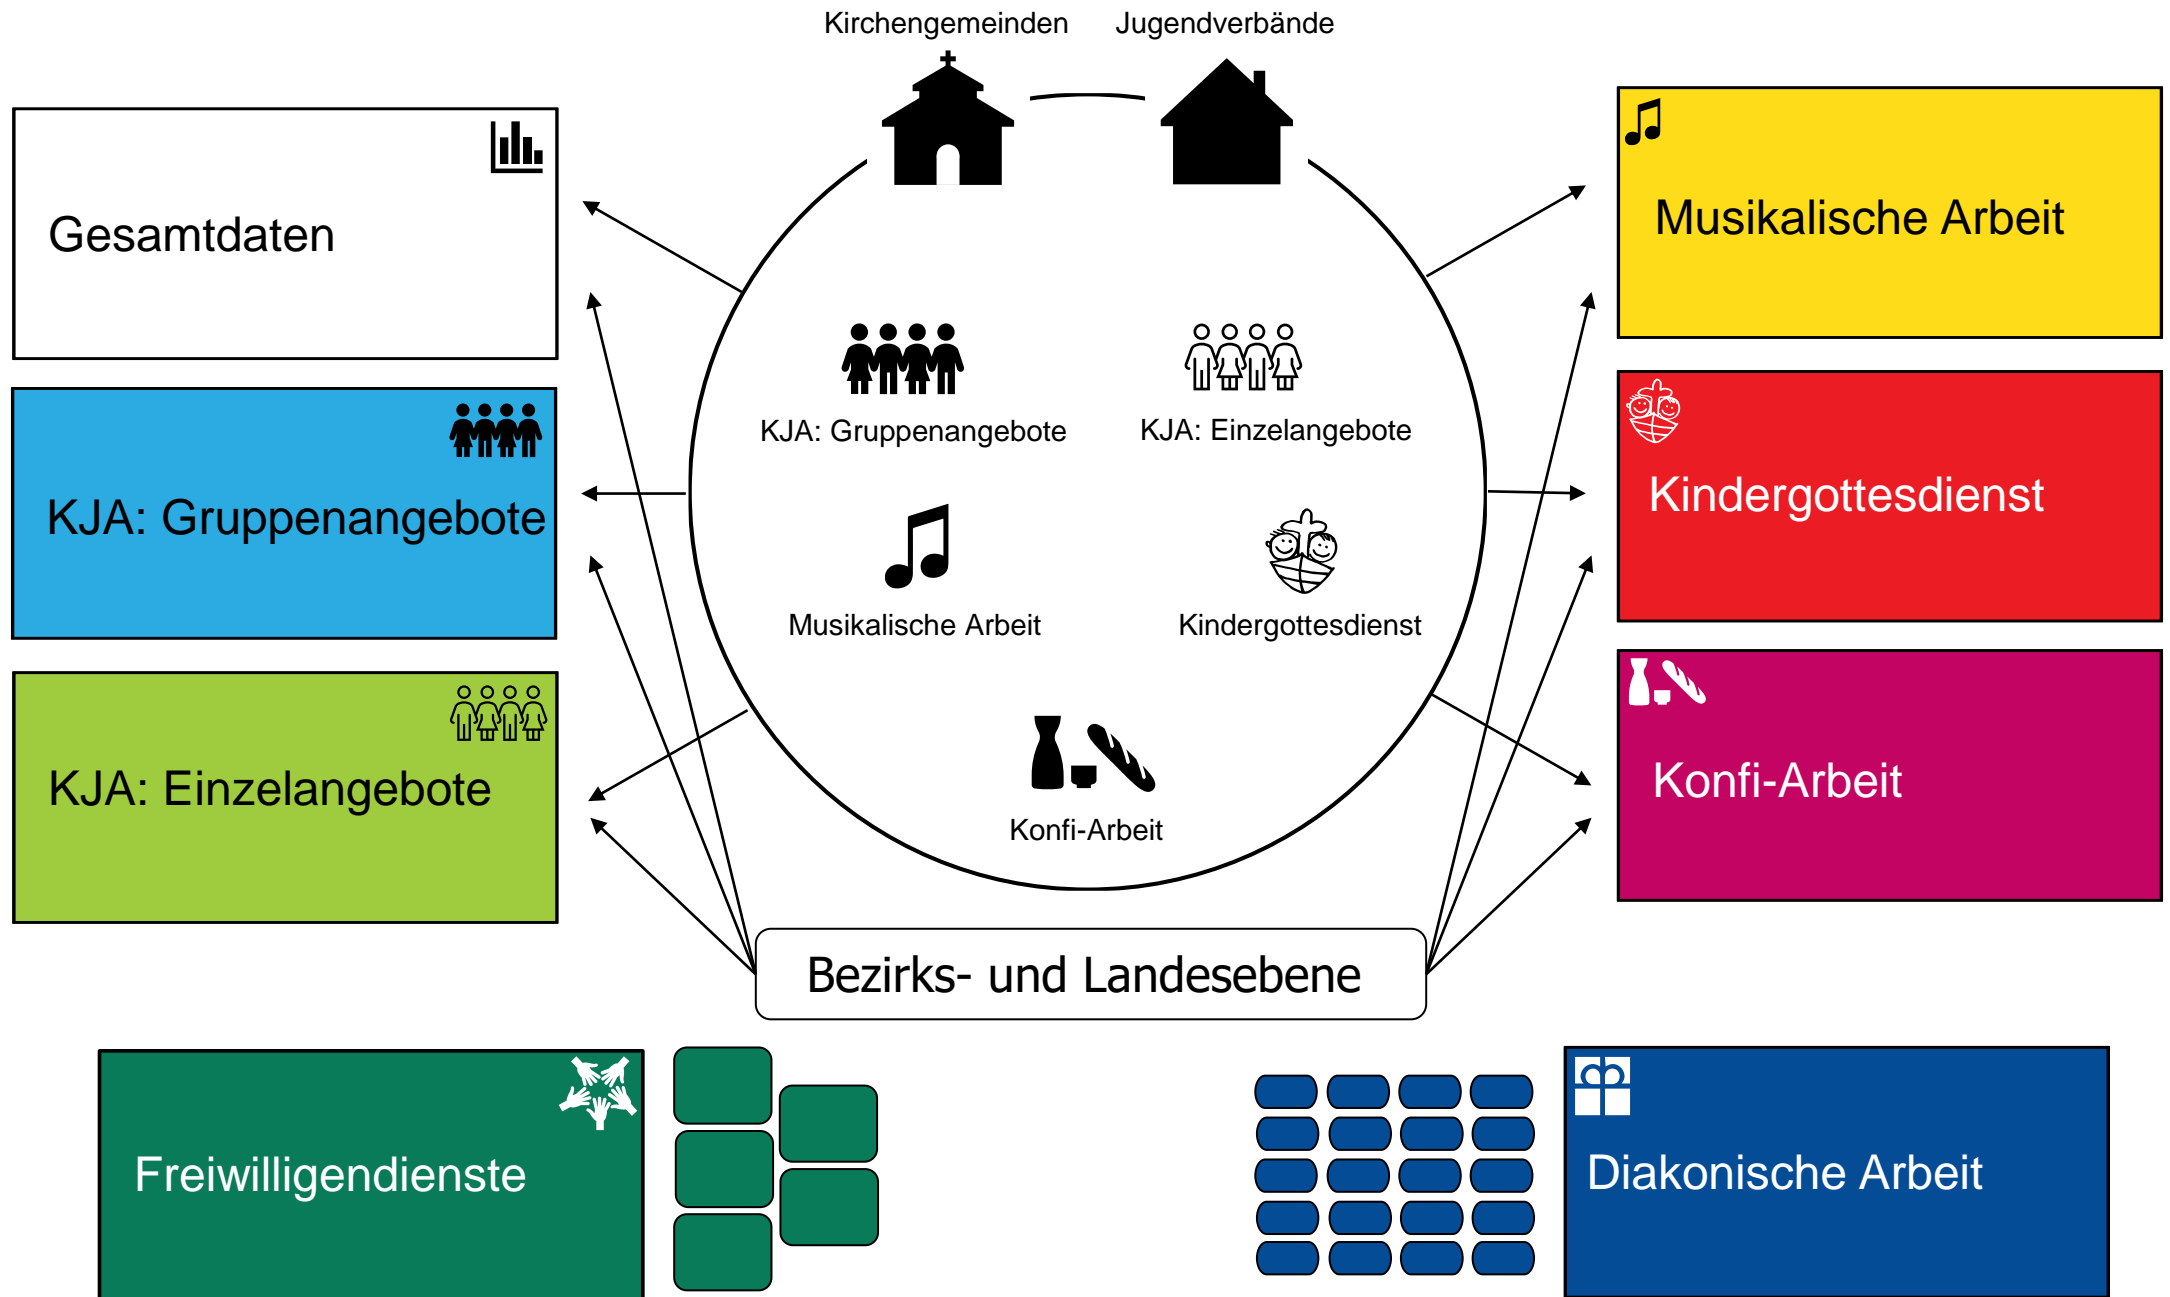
Kirchengemeinden

Jugendverbände

Gesamtdaten

KJA: Gruppenangebote

KJA: Einzelangebote

KJA: Gruppenangebote

KJA: Einzelangebote

Musikalische Arbeit

Kindergottesdienst

Konfi-Arbeit

Musikalische Arbeit

Kindergottesdienst

Konfi-Arbeit

Bezirks- und Landesebene

Freiwilligendienste

Diakonische Arbeit